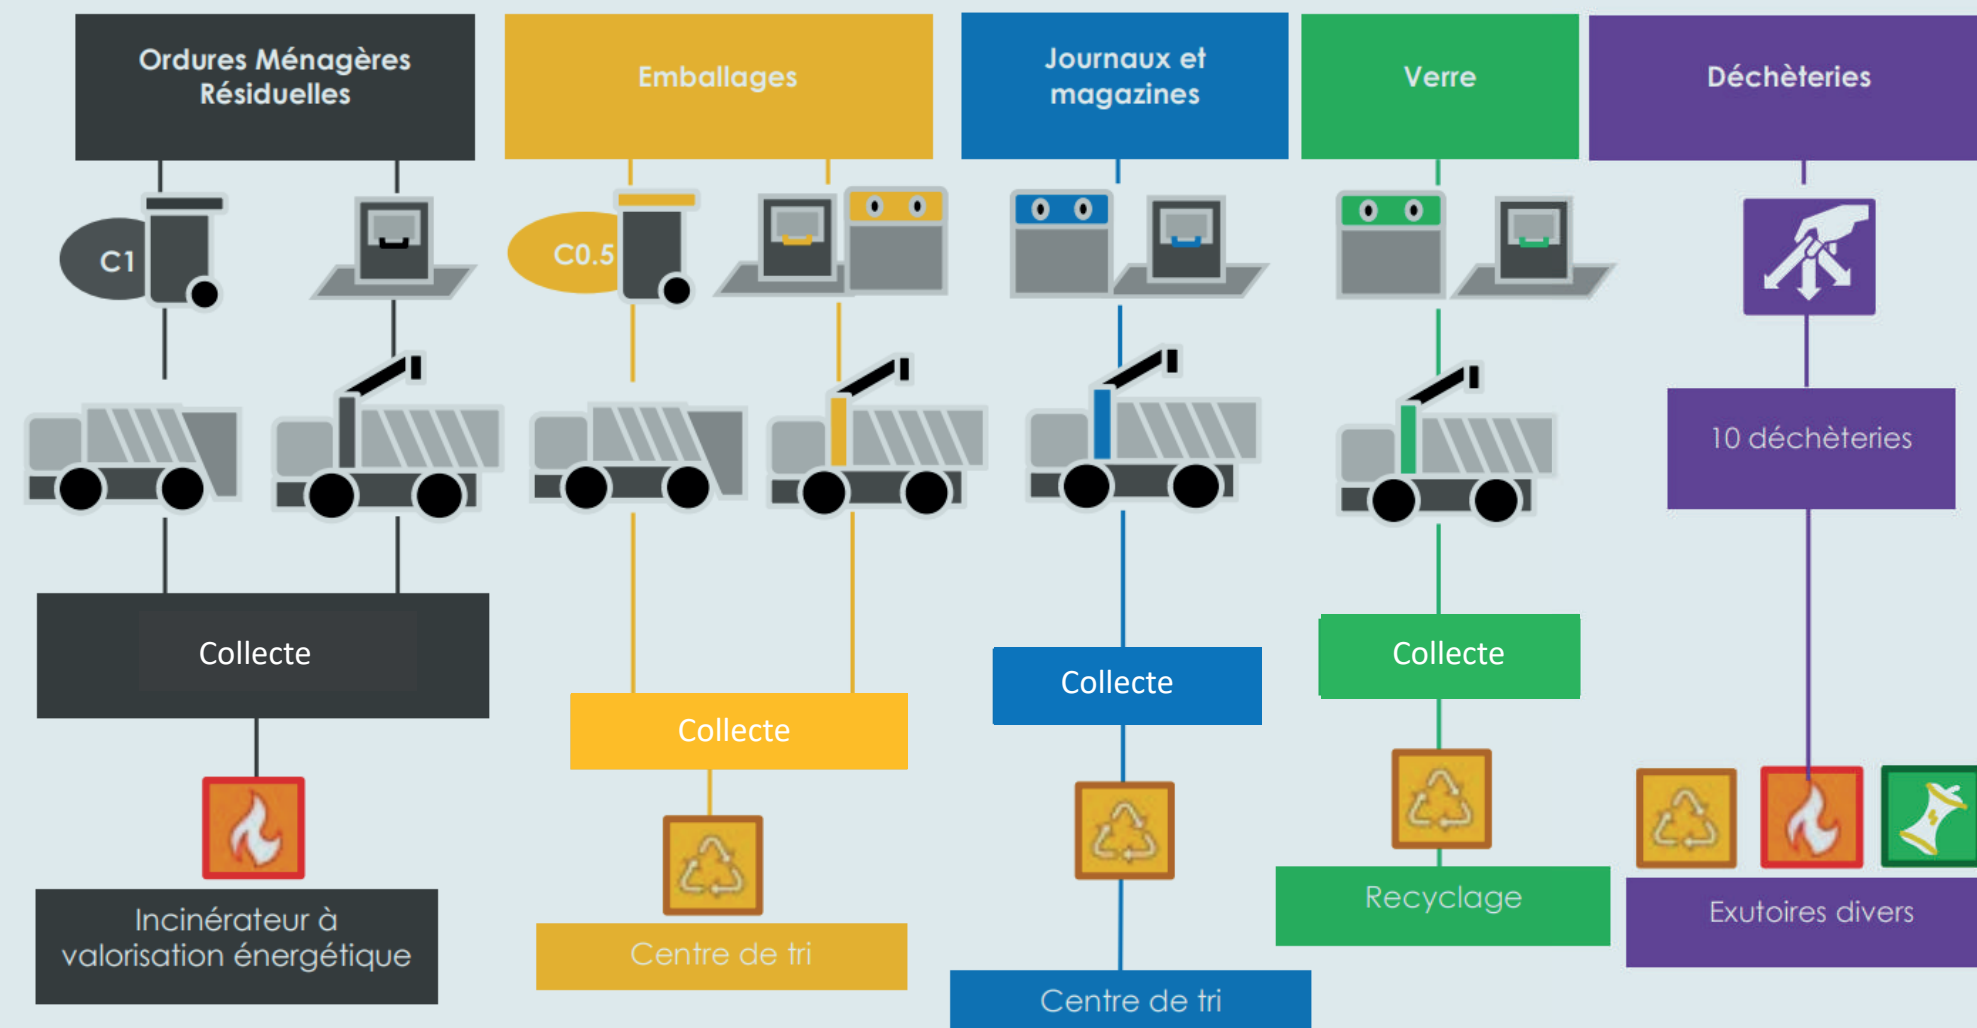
Ordures Ménagères Résiduelles

Emballages

Journaux et magazines

Verre

Déchèteries

C1

C0.5

10 déchèteries

Collecte

Collecte

Collecte

Collecte

Incinérateur à valorisation énergétique

Centre de tri

Centre de tri

Recyclage

Exutoires divers